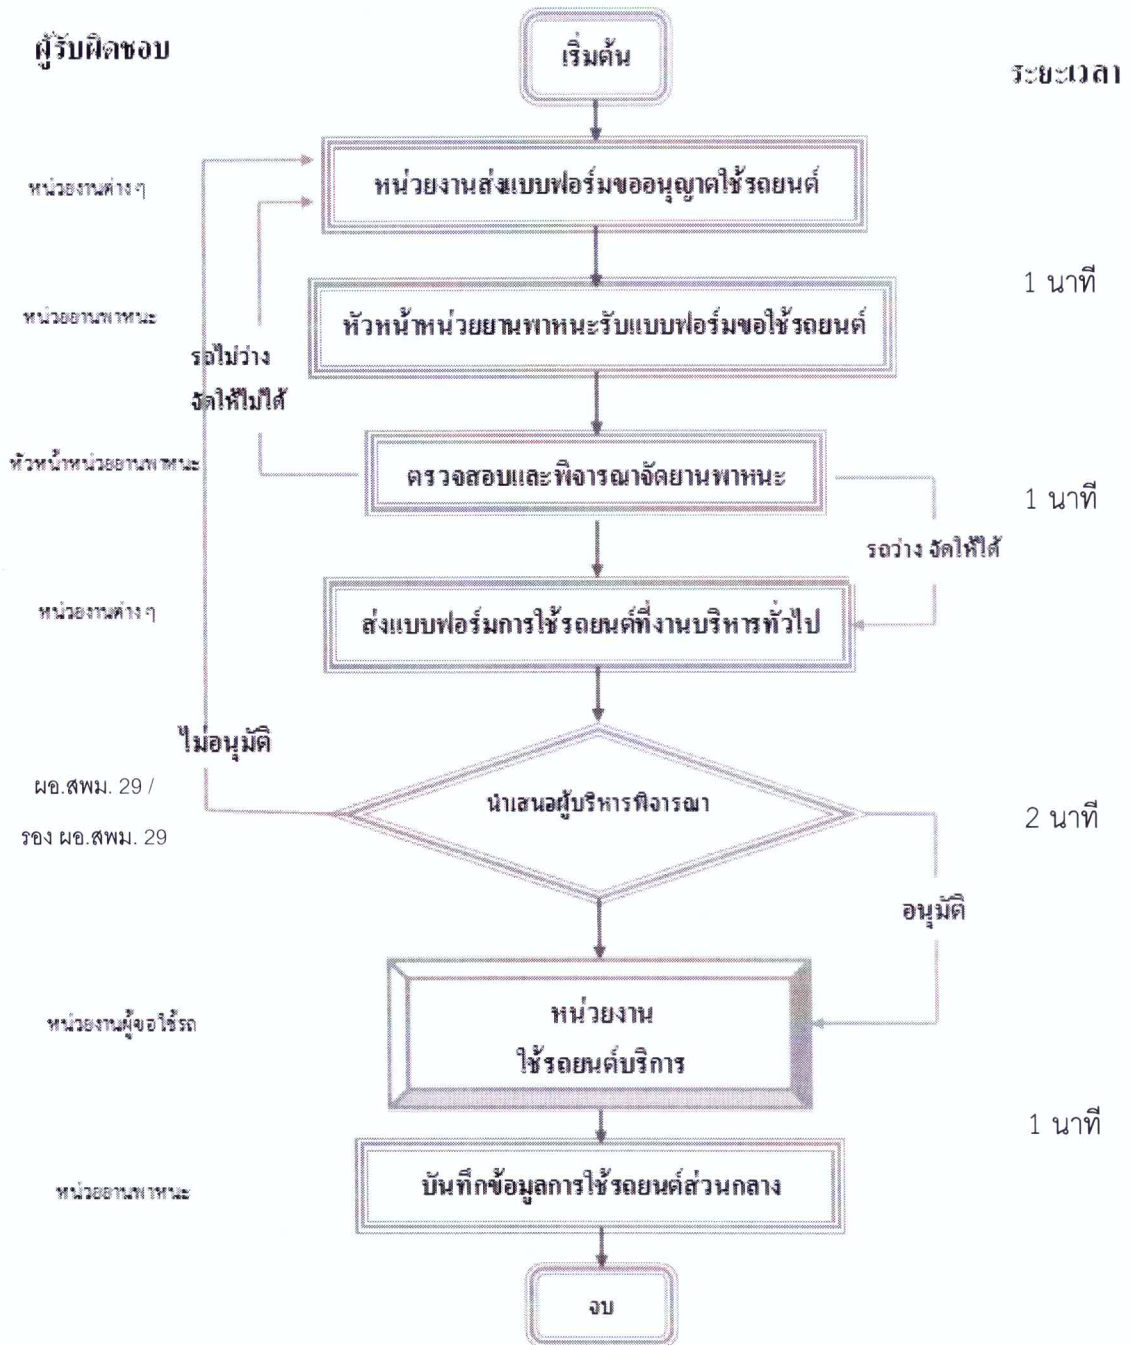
ผู้รับผิดชอบ

เริ่มต้น

ระยะเวลา

หน่วยงานต่าง ๆ

หน่วยงานส่งแบบฟอร์มขออนุญาตใช้รถยนต์

1 นาที

หน่วยยานพาหนะ

หัวหน้าหน่วยยานพาหนะรับแบบฟอร์มขอใช้รถยนต์

รอไม่ว่าง

จัดให้ไม่ได้

หัวหน้าหน่วยยานพาหนะ

ตรวจสอบและพิจารณาจัดยานพาหนะ

1 นาที

รอว่าง จัดให้ได้

หน่วยงานต่าง ๆ

ส่งแบบฟอร์มการใช้รถยนต์ที่งานบริหารทั่วไป

ไม่อนุมัติ

ผอ.สพม. 29 /

รอง ผอ.สพม. 29

นำเสนอผู้บริหารพิจารณา

2 นาที

อนุมัติ

หน่วยงานผู้ขอใช้รถ

หน่วยงาน

ใช้รถยนต์บริการ

1 นาที

หน่วยยานพาหนะ

บันทึกข้อมูลการใช้รถยนต์ส่วนกลาง

จบ